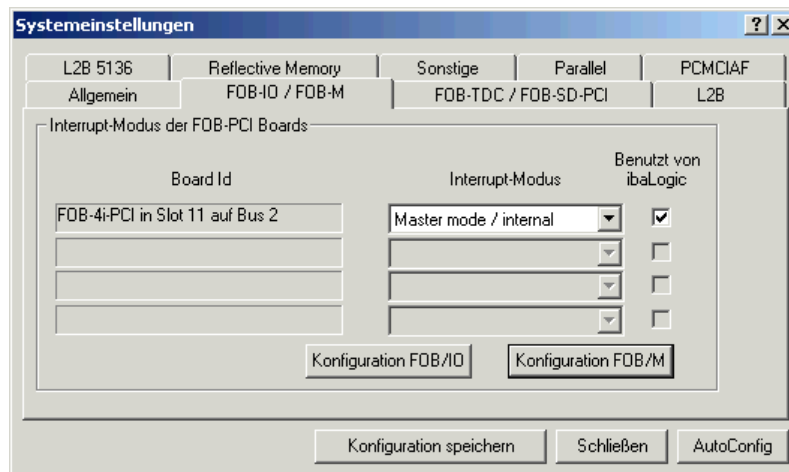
Systemeinstellungen

? X

L2B 5136
Reflective Memory
Sonstige
Parallel
PCMCIAF
Allgemein
FOB-IO / FOB-M
FOB-TDC / FOB-SD-PCI
L2B

Interrupt-Modus der FOB-PCI Boards

Board Id
Interrupt-Modus
Benutzt von ibaLogic

FOB-4i-PCI in Slot 11 auf Bus 2
Master mode / internal

Konfiguration FOB/IO
Konfiguration FOB/M

Konfiguration speichern
Schließen
AutoConfig